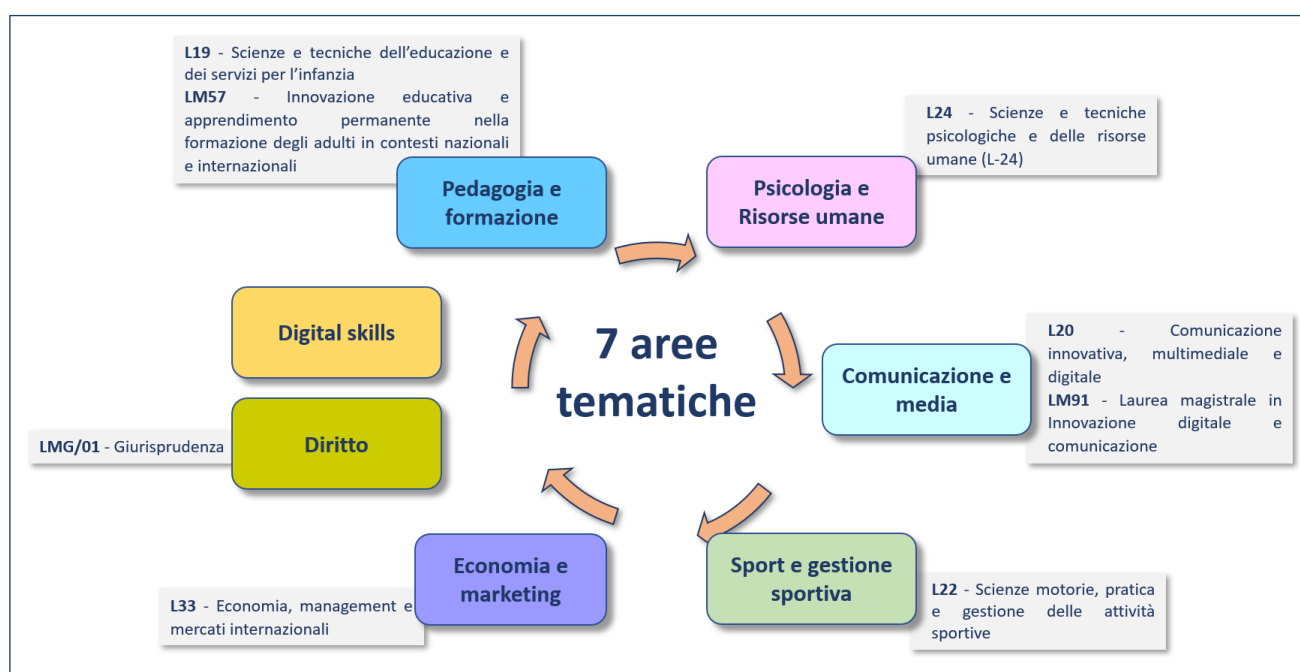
L19 - Scienze e tecniche dell'educazione e dei servizi per l'infanzia
LM57 - Innovazione educativa e apprendimento permanente nella formazione degli adulti in contesti nazionali e internazionali

Pedagogia e formazione

L24 - Scienze e tecniche psicologiche e delle risorse umane (L-24)

Psicologia e Risorse umane

Digital skills

7 aree tematiche

L20 - Comunicazione innovativa, multimediale e digitale
LM91 - Laurea magistrale in Innovazione digitale e comunicazione

Comunicazione e media

LMG/01 - Giurisprudenza

Diritto

Economia e marketing

L33 - Economia, management e mercati internazionali

Sport e gestione sportiva

L22 - Scienze motorie, pratica e gestione delle attività sportive